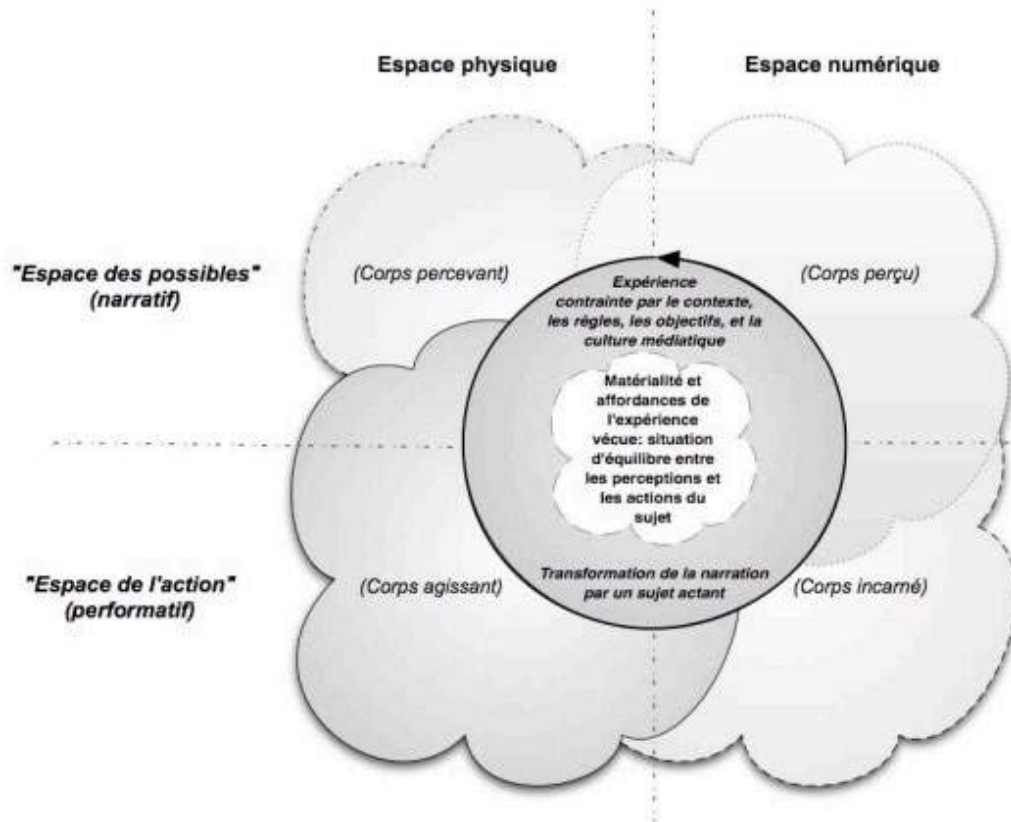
Espace physique

Espace numérique

"Espace des possibles" (narratif)

(Corps percevant)

Expérience contrainte par le contexte, les règles, les objectifs, et la culture médiatique

(Corps perçu)

Matérialité et affordances de l'expérience vécue: situation d'équilibre entre les perceptions et les actions du sujet

"Espace de l'action" (performatif)

(Corps agissant)

Transformation de la narration par un sujet actant

(Corps incarné)